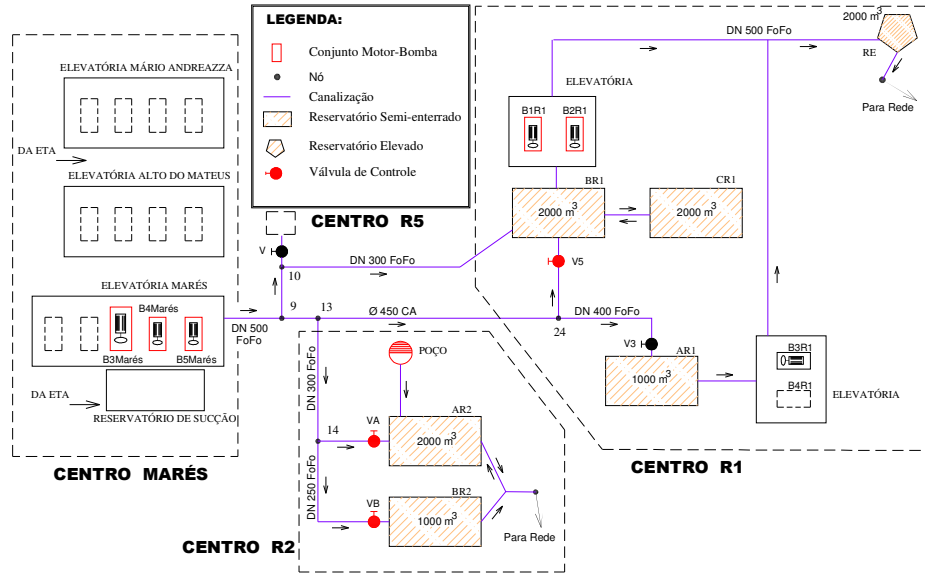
LEGENDA:
Conjunto Motor-Bomba
Nó
Canalização
Reservatório Semi-enterrado
Reservatório Elevado
Válvula de Controle

CENTRO R5

ELEVATÓRIA MÁRIO ANDREAZZA
DA ETA
ELEVATÓRIA ALTO DO MATEUS
ELEVATÓRIA MARÉS
B4Marés
B3Marés
B5Marés
DA ETA
RESERVATÓRIO DE SUCÇÃO

CENTRO MARÉS

DN 500 FoFo
2000 $m^3$
RE
Para Rede
ELEVATÓRIA
B1R1
B2R1
BR1
2000 $m^3$
CR1
2000 $m^3$
V
10
DN 300 FoFo
V5
9
13
Ø 450 CA
24
DN 400 FoFo
DN 500 FoFo
V3
AR1
1000 $m^3$
B3R1
B4R1
ELEVATÓRIA
POÇO
DN 300 FoFo
14
VA
AR2
2000 $m^3$
DN 250 FoFo
VB
BR2
1000 $m^3$
Para Rede

CENTRO R1

CENTRO R2